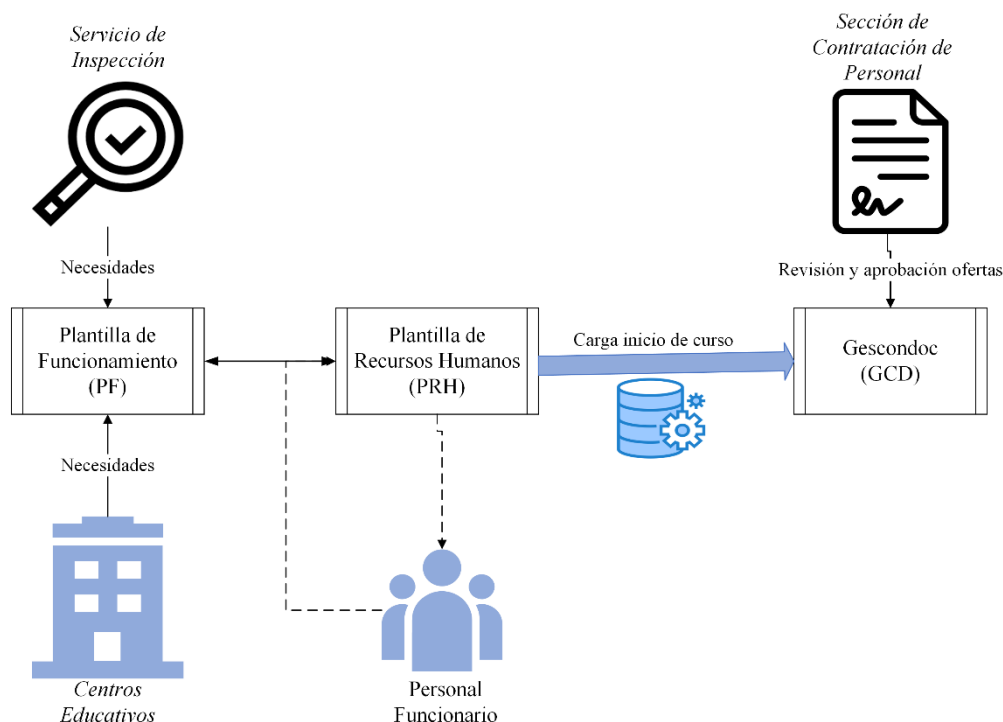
Servicio de Inspección

Sección de Contratación de Personal

Necesidades

Revisión y aprobación ofertas

Plantilla de Funcionamiento (PF)

Plantilla de Recursos Humanos (PRH)

Carga inicio de curso

Gescondoc (GCD)

Necesidades

Centros Educativos

Personal Funcionario